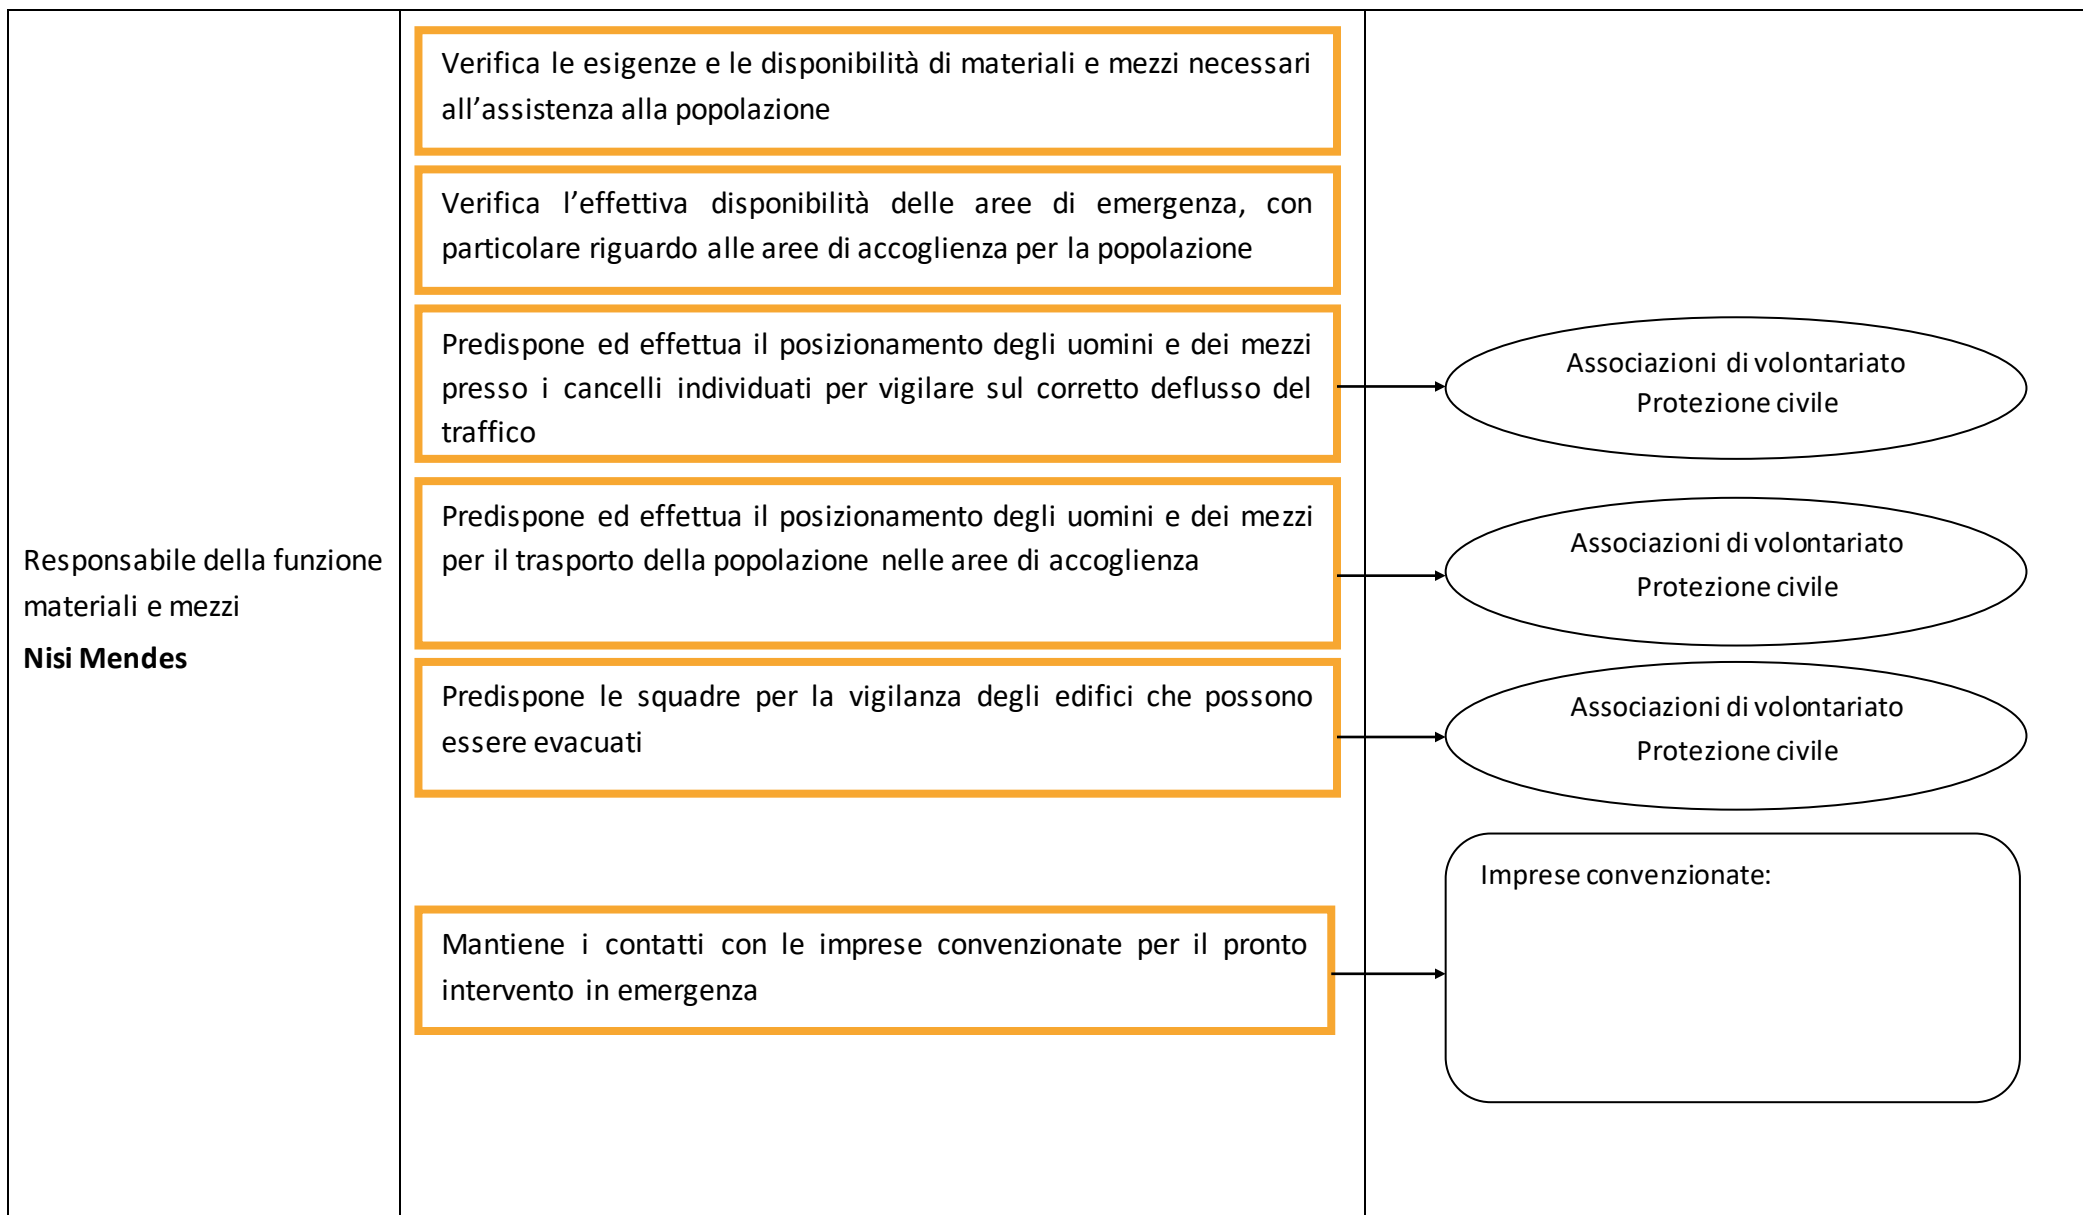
Responsabile della funzione materiali e mezzi

**Nisi Mendes**

Verifica le esigenze e le disponibilità di materiali e mezzi necessari all'assistenza alla popolazione

Verifica l'effettiva disponibilità delle aree di emergenza, con particolare riguardo alle aree di accoglienza per la popolazione

Predispone ed effettua il posizionamento degli uomini e dei mezzi presso i cancelli individuati per vigilare sul corretto deflusso del traffico

Associazioni di volontariato
Protezione civile

Predispone ed effettua il posizionamento degli uomini e dei mezzi per il trasporto della popolazione nelle aree di accoglienza

Associazioni di volontariato
Protezione civile

Predispone le squadre per la vigilanza degli edifici che possono essere evacuati

Associazioni di volontariato
Protezione civile

Mantiene i contatti con le imprese convenzionate per il pronto intervento in emergenza

Imprese convenzionate: